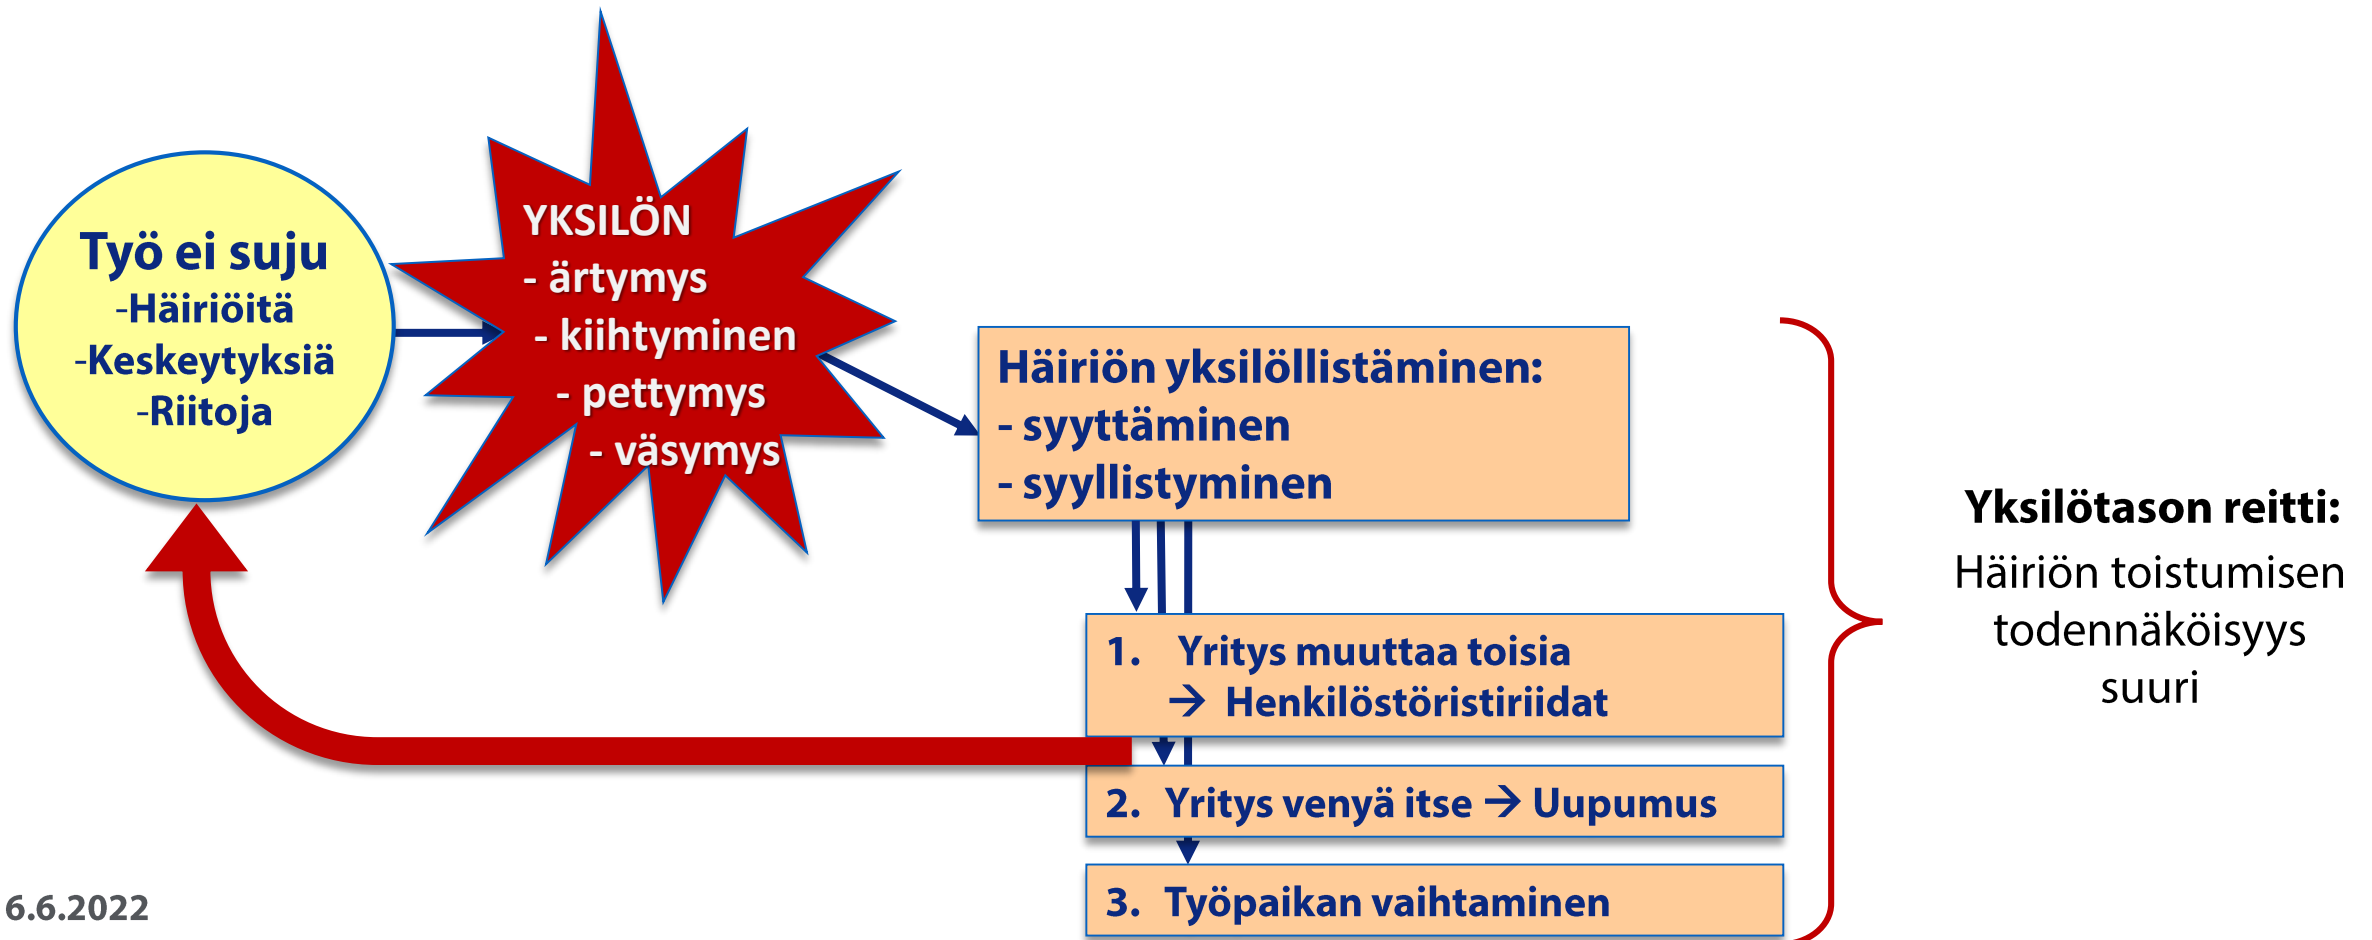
Työ ei suju
-Häiriöitä
-Keskeytyksiä
-Riitoja

YKSILÖN
- ärtymys
- kiihtyminen
- pettymys
- väsymys

Häiriön yksilöllistäminen:
- syyttäminen
- syyllistyminen

1. Yritys muuttaa toisia
→ Henkilöstöristiriidat

2. Yritys venyä itse → Uupumus

3. Työpaikan vaihtaminen

Yksilötason reitti:
Häiriön toistumisen todennäköisyys suuri

6.6.2022